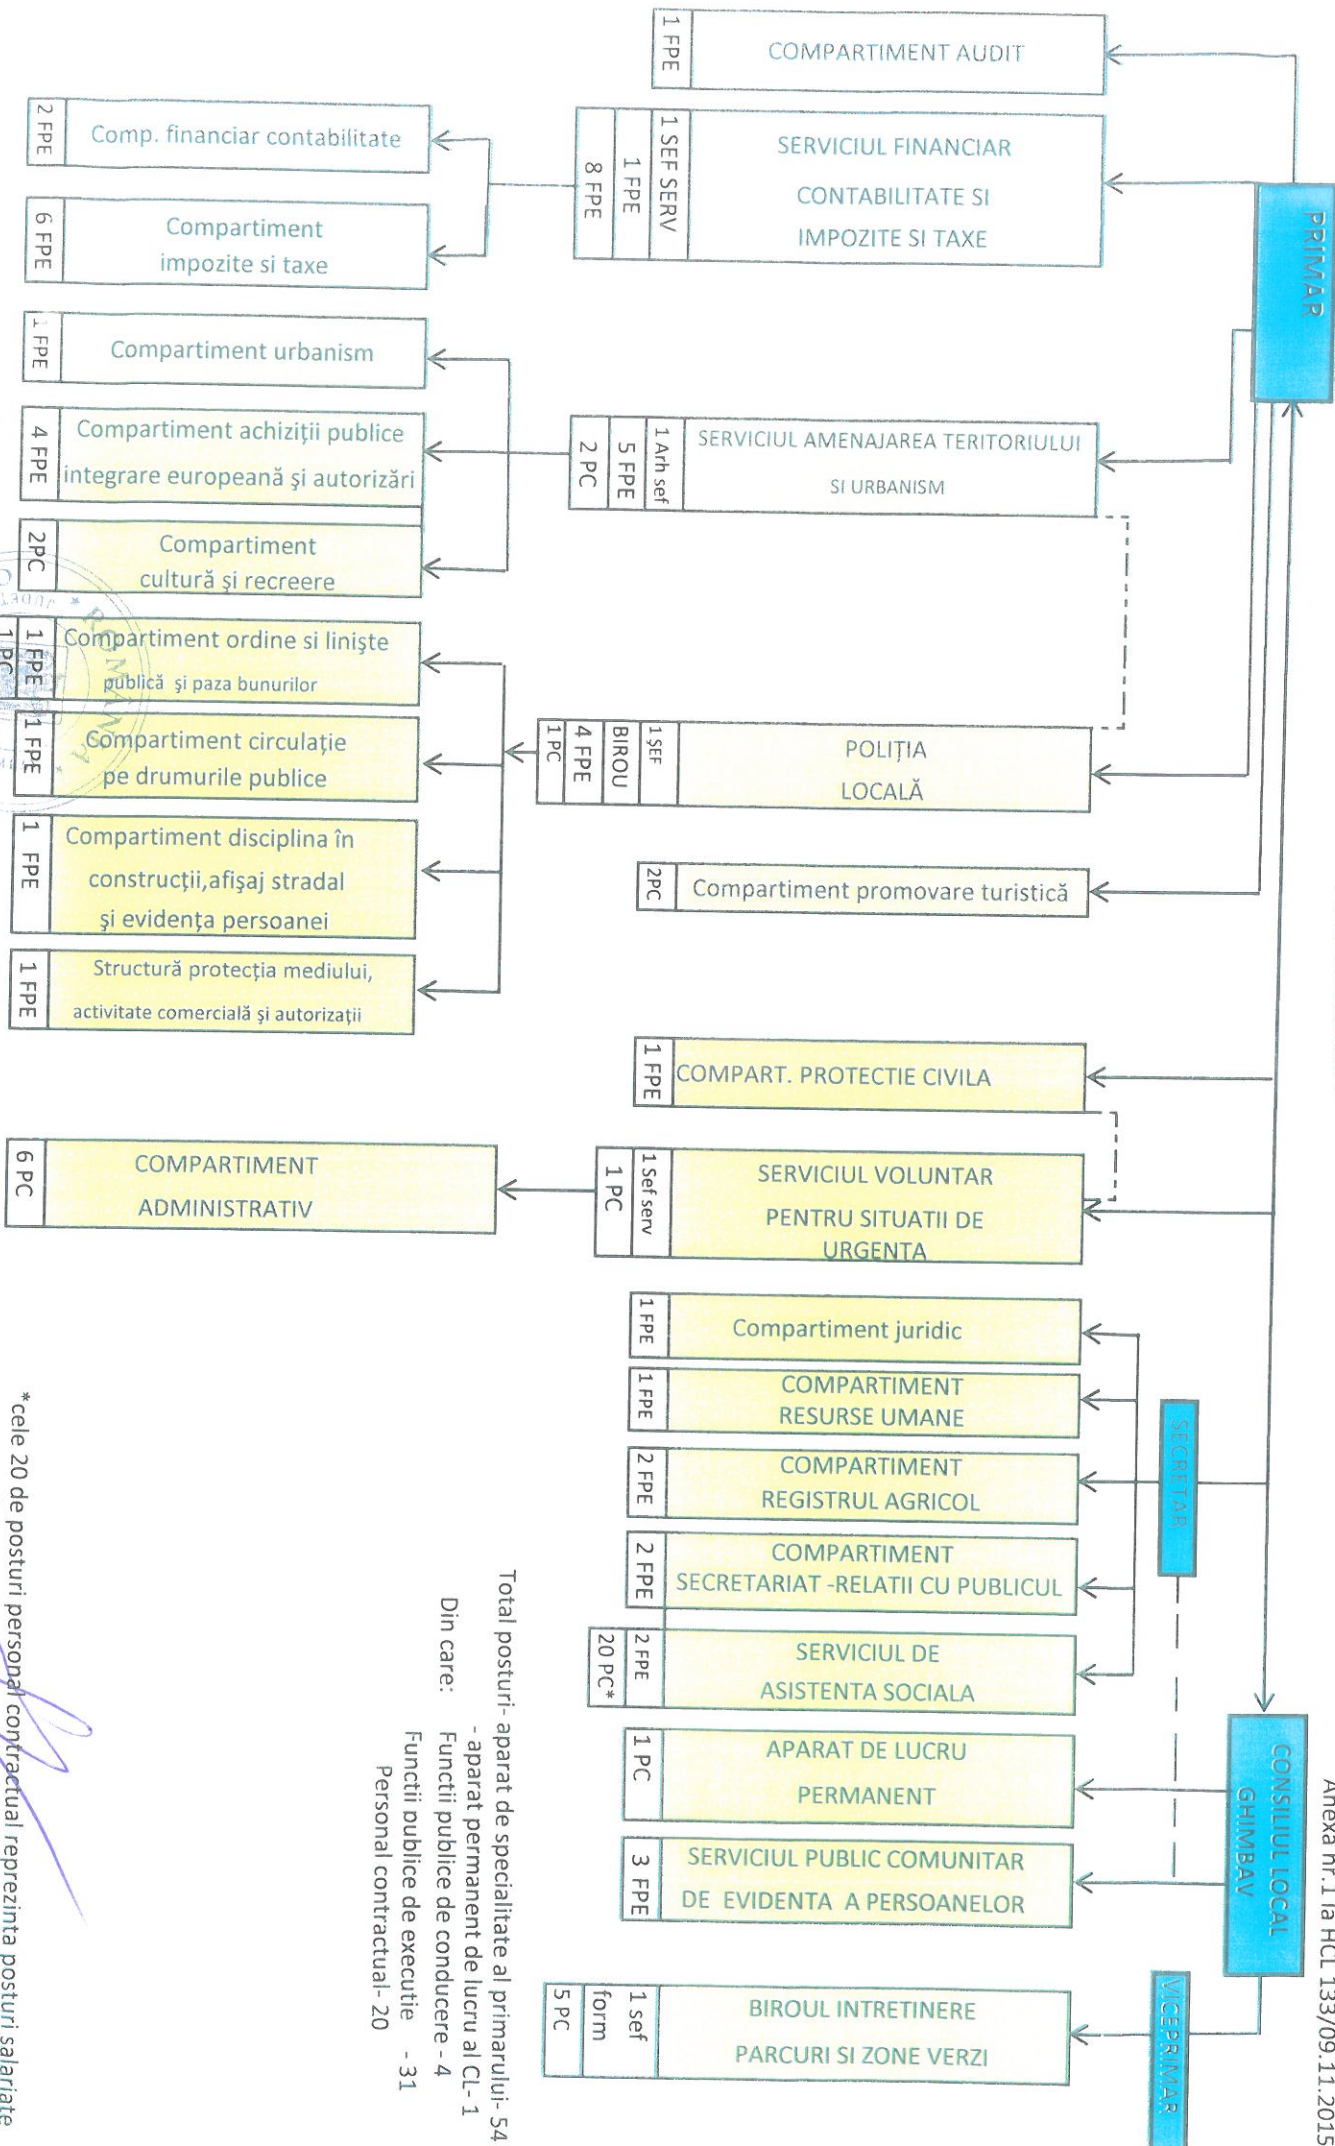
Anexa nr.1 la HCL 133/09.11.2015

PRIMAR

CONSILIUL LOCAL GHIMBAV

SECRETAR

VICEPRIMAR

1 FPE
COMPARTIMENT AUDIT

1 SEF SERV
1 FPE
8 FPE
SERVICIUL FINANCIAR CONTABILITATE SI IMPOZITE SI TAXE

2 FPE
Comp. financiar contabilitate

6 FPE
Compartiment impozite si taxe

1 FPE
Compartiment urbanism

4 FPE
Compartiment achiziţii publice integrare europeană şi autorizări

2PC
Compartiment cultură şi recreere

1Arh sef
5 FPE
2 PC
SERVICIUL AMENAJAREA TERITORIULUI SI URBANISM

1 FPE
1 PC
Compartiment ordine si linişte publică şi paza bunurilor

1 FPE
Compartiment circulaţie pe drumurile publice

1 FPE
Compartiment disciplina în construcţii,afişaj stradal şi evidenţa persoanei

1 FPE
Structură protecţia mediului, activitate comercială şi autorizaţii

1ŞEF
BIROU
4 FPE
1 PC
POLIŢIA LOCALĂ

2PC
Compartiment promovare turistică

1 FPE
COMPART. PROTECTIE CIVILA

1 Sef serv
1 PC
SERVICIUL VOLUNTAR PENTRU SITUATII DE URGENTA

6 PC
COMPARTIMENT ADMINISTRATIV

1 FPE
Compartiment juridic

1 FPE
COMPARTIMENT RESURSE UMANE

2 FPE
COMPARTIMENT REGISTRUL AGRICOL

2 FPE
COMPARTIMENT SECRETARIAT -RELATII CU PUBLICUL

2 FPE
20 PC*
SERVICIUL DE ASISTENTA SOCIALA

1 PC
APARAT DE LUCRU PERMANENT

3 FPE
SERVICIUL PUBLIC COMUNITAR DE EVIDENTA A PERSOANELOR

1 sef form
5 PC
BIROUL INTRETINERE PARCURI SI ZONE VERZI

Total posturi- aparat de specialitate al primarului- 54
- aparat permanent de lucru al CL-1
Din care: Functii publice de conducere - 4
Functii publice de executie - 31
Personal contractual- 20

*cele 20 de posturi personal contractual reprezinta posturi salariate